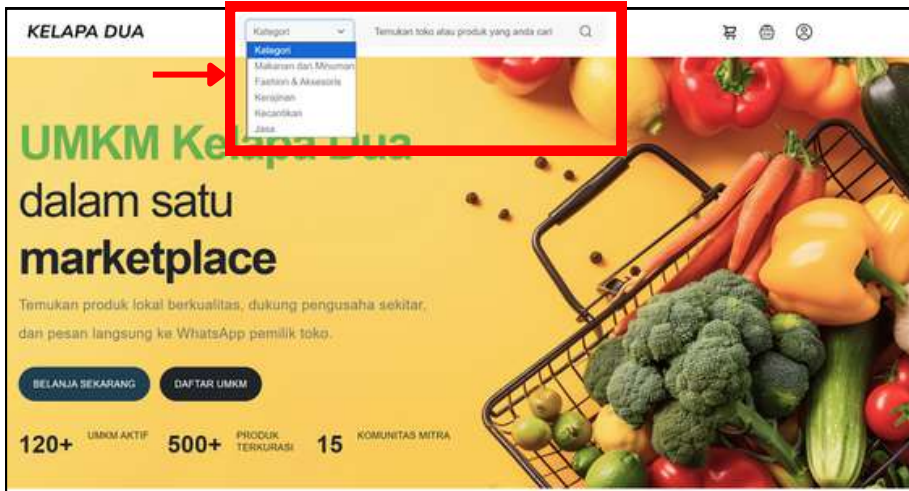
KELAPA DUA

Kategori

Temukan toko atau produk yang anda cari

Kategori
Makanan dan Minuman
Fashion & Aksesoris
Kerajinan
Kecantikan
Jasa

UMKM Kelapa Dua
dalam satu
marketplace

Temukan produk lokal berkualitas, dukung pengusaha sekitar, dan pesan langsung ke WhatsApp pemilik toko.

BELANJA SEKARANG
DAFTAR UMKM

120+ UMKM AKTIF
500+ PRODUK TERKURASI
15 KOMUNITAS MITRA